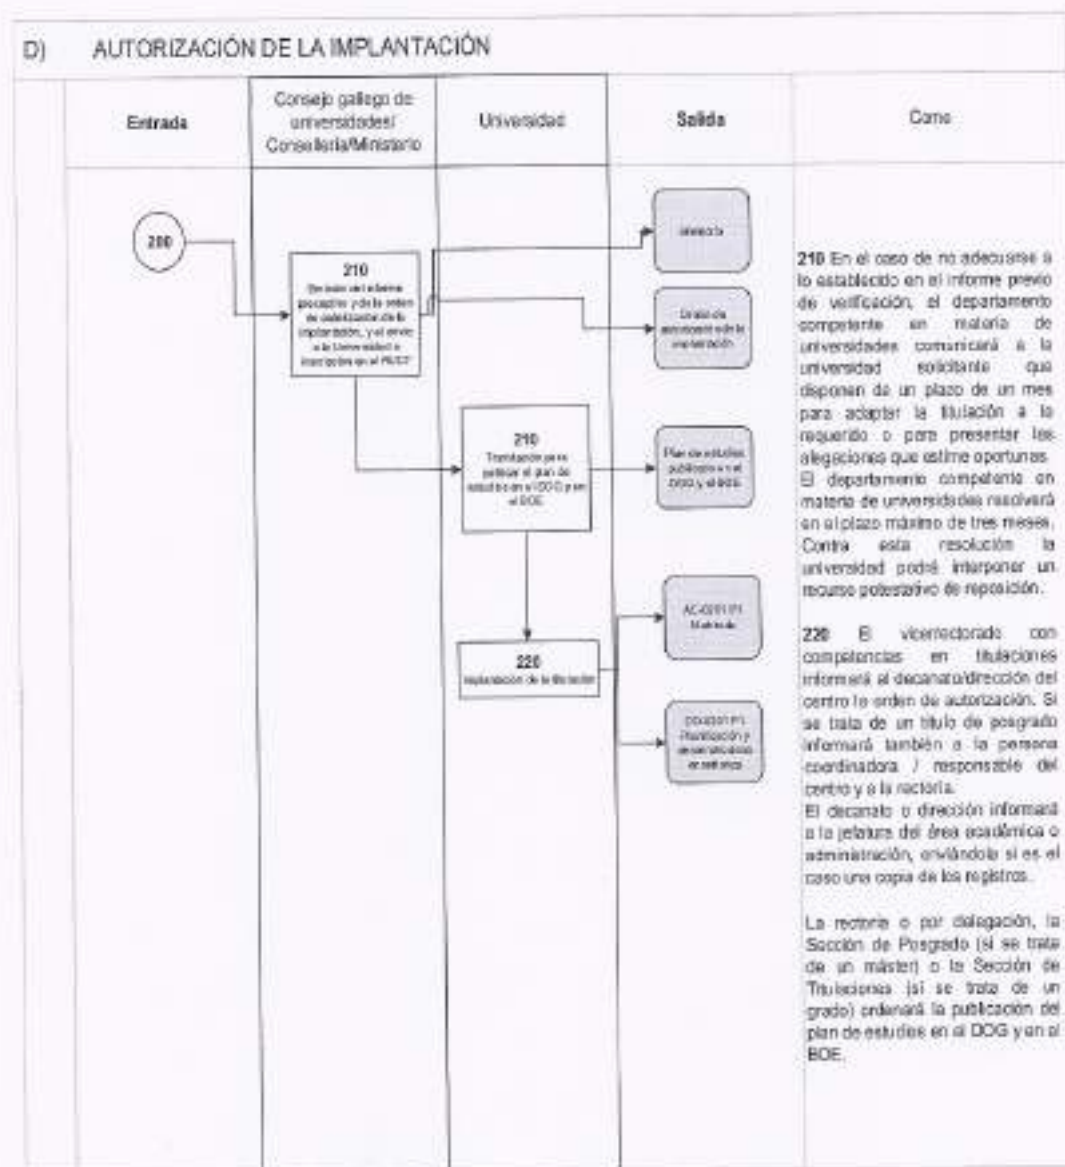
D) AUTORIZACIÓN DE LA IMPLANTACIÓN

| Entrada | Consejo gallego de universidades/ Consellería/Ministerio | Universidad | Salida | Como |
|---|---|---|---|---|

200

210
Decisión del informe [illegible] y de la orden de autorización de la implantación, y el envío a la Universidad e inscripción en el RUCT

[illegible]

Orden de autorización de la implantación

210
Tramitación para publicar el plan de estudios en el DOG y en el BOE

Plan de estudios publicado en el DOG y el BOE

AC-0201 P1 Matrícula

220
Implantación de la titulación

DO0201 P1 Planificación y desarrollo de la enseñanza

210 En el caso de no adecuarse a lo establecido en el informe previo de verificación, el departamento competente en materia de universidades comunicará a la universidad solicitante que disponen de un plazo de un mes para adaptar la titulación a lo requerido o para presentar las alegaciones que estime oportunas. El departamento competente en materia de universidades resolverá en el plazo máximo de tres meses. Contra esta resolución la universidad podrá interponer un recurso potestativo de reposición.

220 El vicerrectorado con competencias en titulaciones informará al decanato/dirección del centro la orden de autorización. Si se trata de un título de posgrado informará también a la persona coordinadora / responsable del centro y a la rectoría.
El decanato o dirección informará a la jefatura del área académica o administración, enviándole si es el caso una copia de los registros.

La rectoría o por delegación, la Sección de Posgrado (si se trata de un máster) o la Sección de Titulaciones (si se trata de un grado) ordenará la publicación del plan de estudios en el DOG y en el BOE.